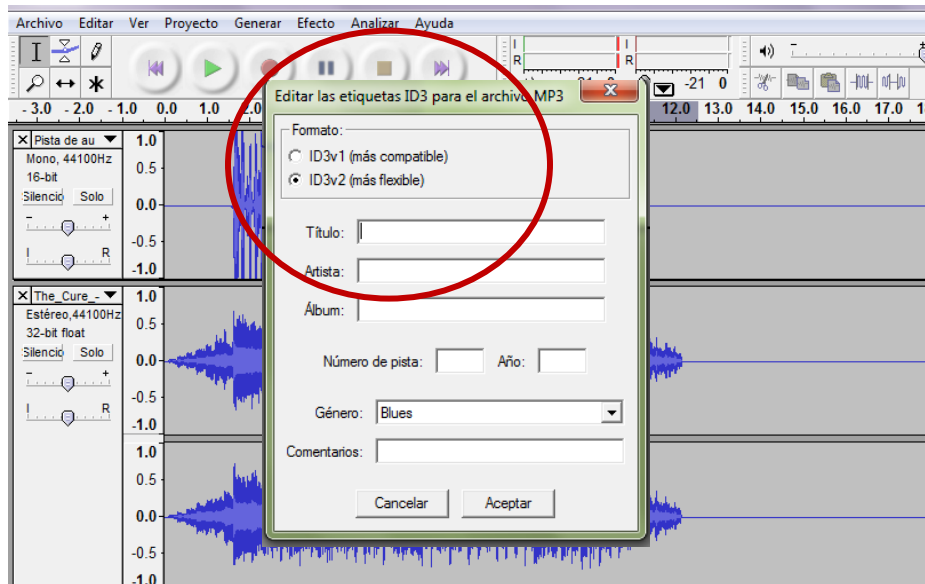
Archivo Editar Ver Proyecto Generar Efecto Analizar Ayuda

L
R
L
R

-21 0

- 3.0 - 2.0 - 1.0 0.0 1.0 2.0 12.0 13.0 14.0 15.0 16.0 17.0 1

Editar las etiquetas ID3 para el archivo MP3

Formato:
ID3v1 (más compatible)
ID3v2 (más flexible)

Título:
Artista:
Álbum:
Número de pista: Año:
Género: Blues
Comentarios:

Cancelar Aceptar

X Pista de au
Mono, 44100Hz
16-bit
Silencio Solo
L R

1.0
0.5
0.0
-0.5
-1.0

X The_Cure_-
Estéreo,44100Hz
32-bit float
Silencio Solo
L R

1.0
0.5
0.0
-0.5
-1.0
1.0
0.5
0.0
-0.5
-1.0